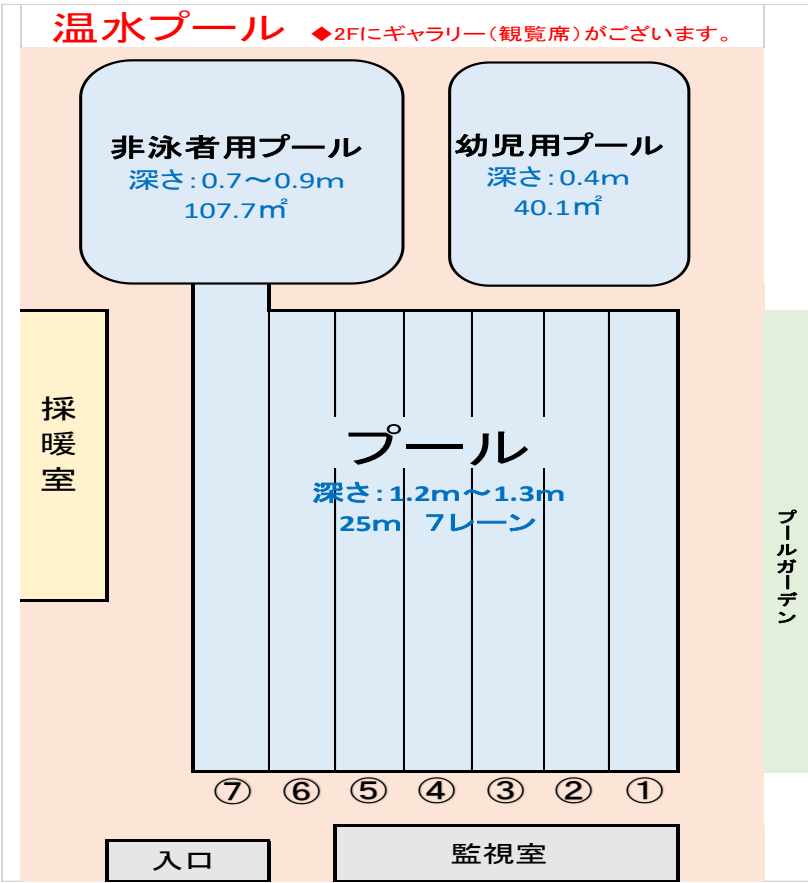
温水プール ◆2Fにギャラリー(観覧席)がございます。

非泳者用プール
深さ:0.7〜0.9m
107.7㎡

幼児用プール
深さ:0.4m
40.1㎡

採暖室

プール
深さ:1.2m〜1.3m
25m 7レーン

プールガーデン

⑦ ⑥ ⑤ ④ ③ ② ①

入口

監視室